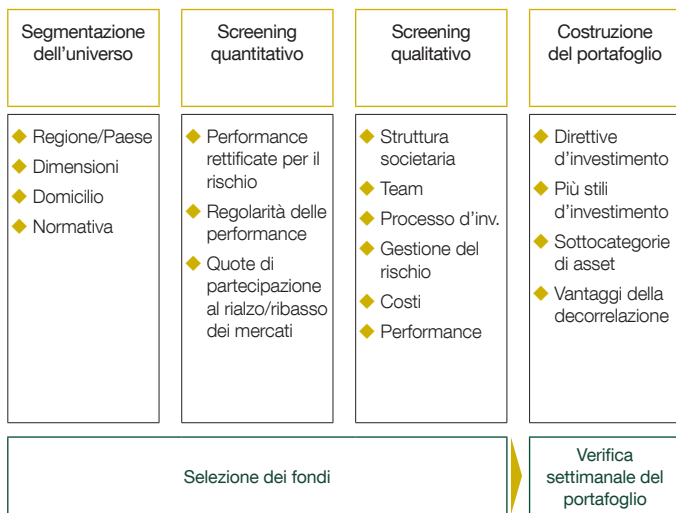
Segmentazione dell'universo

Regione/Paese
Dimensioni
Domicilio
Normativa

Screening quantitativo

Performance rettificate per il rischio
Regolarità delle performance
Quote di partecipazione al rialzo/ribasso dei mercati

Screening qualitativo

Struttura societaria
Team
Processo d'inv.
Gestione del rischio
Costi
Performance

Costruzione del portafoglio

Direttive d'investimento
Più stili d'investimento
Sottocategorie di asset
Vantaggi della decorrelazione

Selezione dei fondi

Verifica settimanale del portafoglio